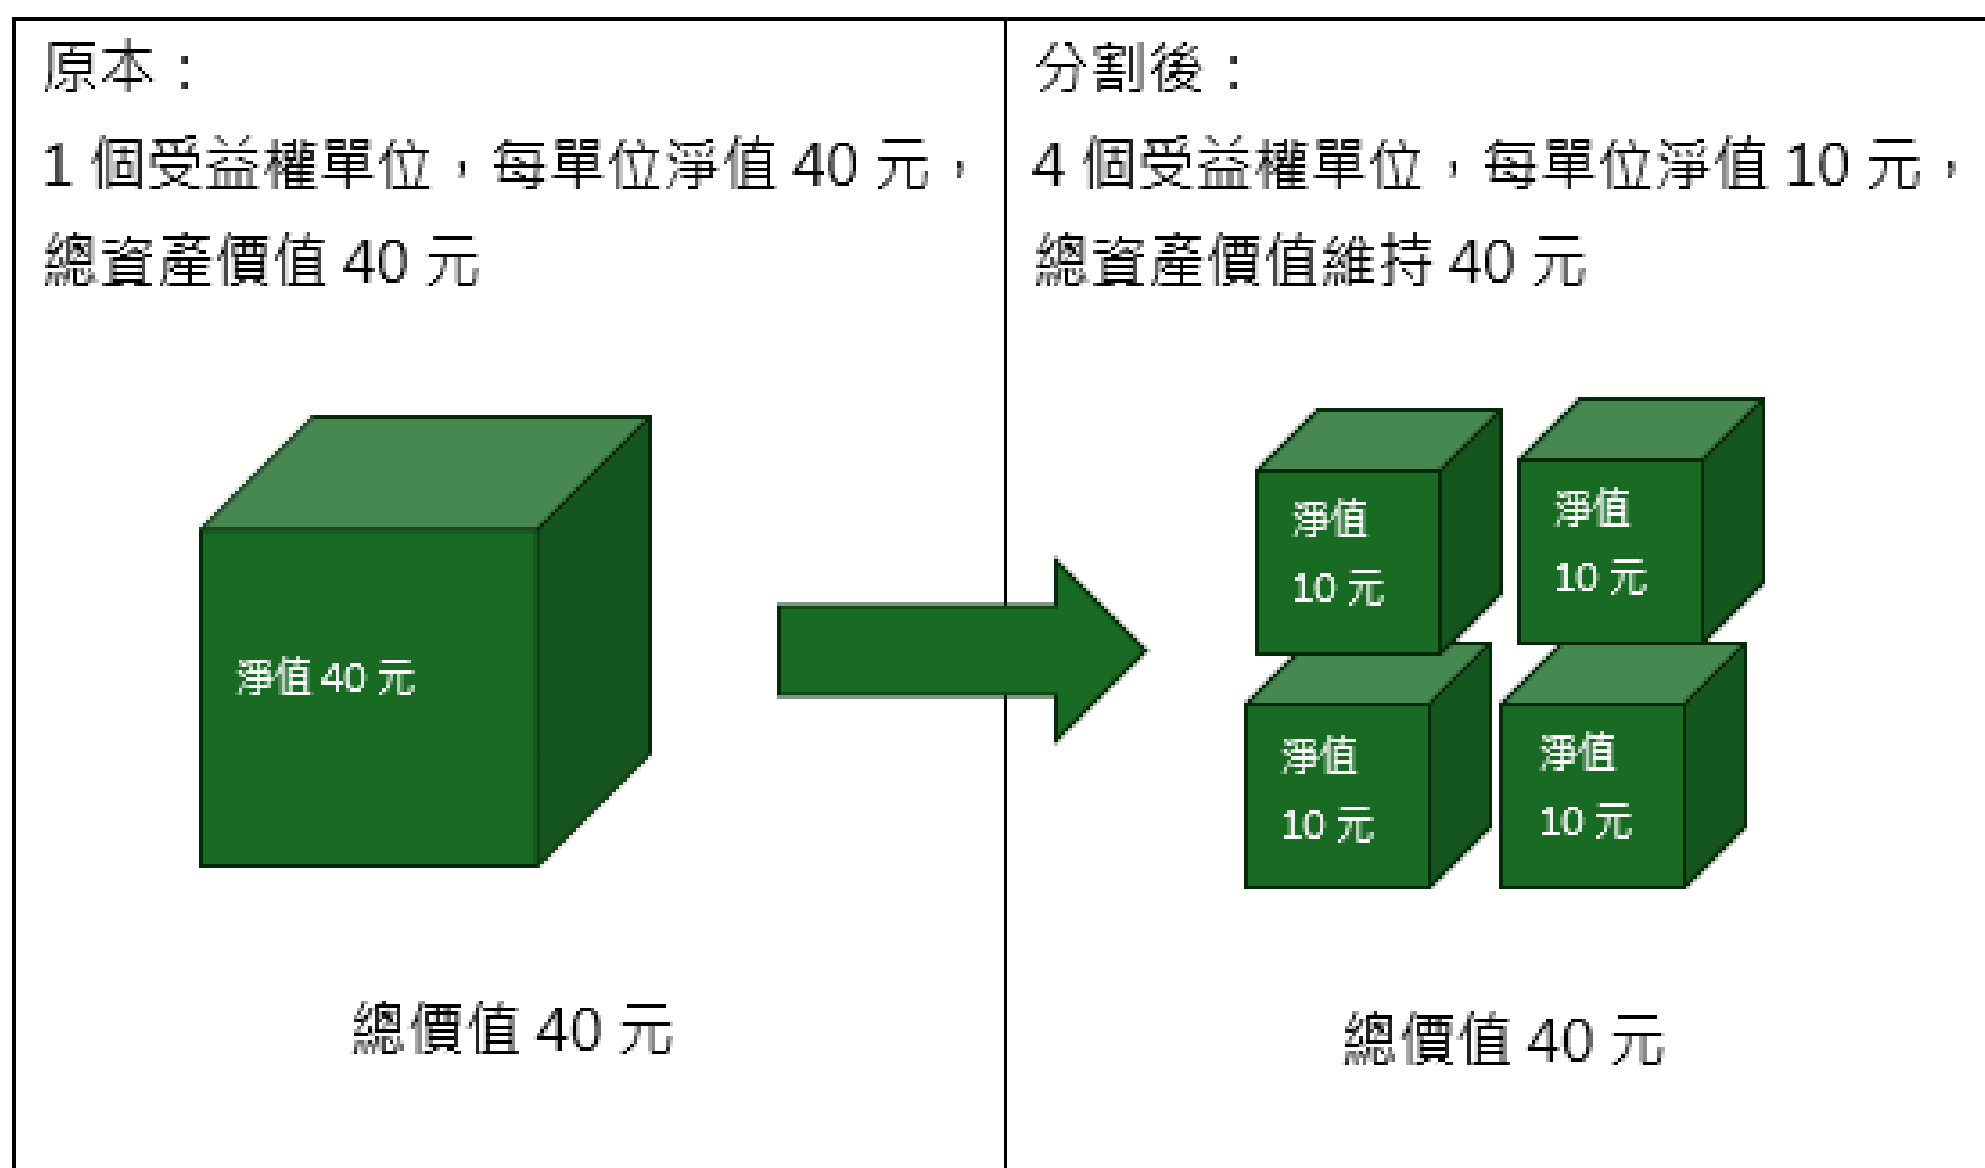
| 原本：<br>1 個受益權單位，每單位淨值 40 元，總資產價值 40 元<br><br>淨值 40 元<br><br>總價值 40 元 | 分割後：<br>4 個受益權單位，每單位淨值 10 元，總資產價值維持 40 元<br><br>淨值 10 元<br>淨值 10 元<br>淨值 10 元<br>淨值 10 元<br><br>總價值 40 元 |
|---|---|